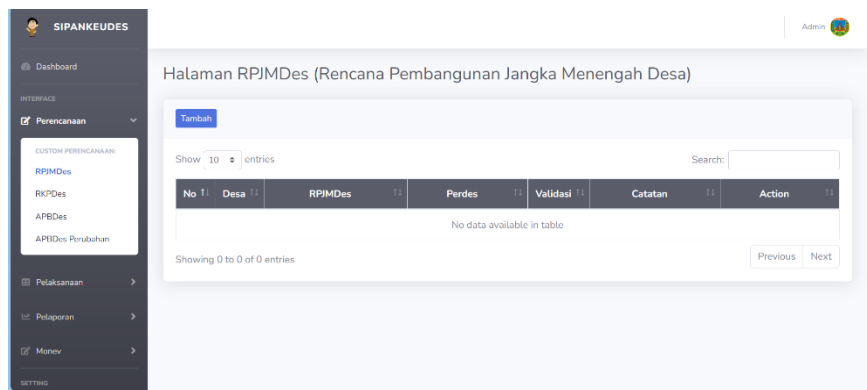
SIPANKEUDES

Dashboard

INTERFACE

Perencanaan

CUSTOM PERENCANAAN:

RPJMDes

RKPDes

APBDes

APBDes Perubahan

Pelaksanaan

Pelaporan

Monev

SETTING

Admin

Halaman RPJMDes (Rencana Pembangunan Jangka Menengah Desa)

Tambah

Show 10 entries

Search:

| No | Desa | RPJMDes | Perdes | Validasi | Catatan | Action |
|---|---|---|---|---|---|---|
| No data available in table | | | | | | |

Showing 0 to 0 of 0 entries

Previous Next